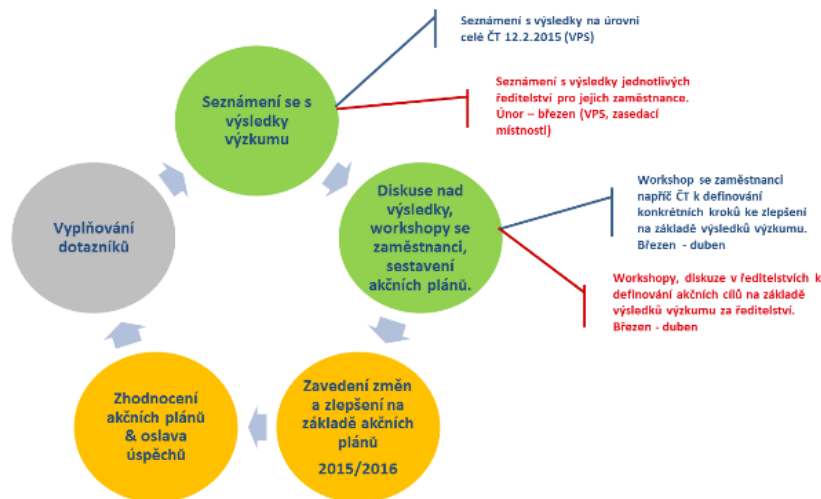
Seznámení se s výsledky výzkumu

Seznámení s výsledky na úrovni celé ČT 12.2.2015 (VPS)

Seznámení s výsledky jednotlivých ředitelství pro jejich zaměstnance. Únor – březen (VPS, zasedací místnosti)

Diskuse nad výsledky, workshopy se zaměstnanci, sestavení akčních plánů.

Workshop se zaměstnanci napříč ČT k definování konkrétních kroků ke zlepšení na základě výsledků výzkumu. Březen - duben

Workshopy, diskuze v ředitelstvích k definování akčních cílů na základě výsledků výzkumu za ředitelství. Březen - duben

Zavedení změn a zlepšení na základě akčních plánů

2015/2016

Zhodnocení akčních plánů & oslava úspěchů

Vyplňování dotazníků